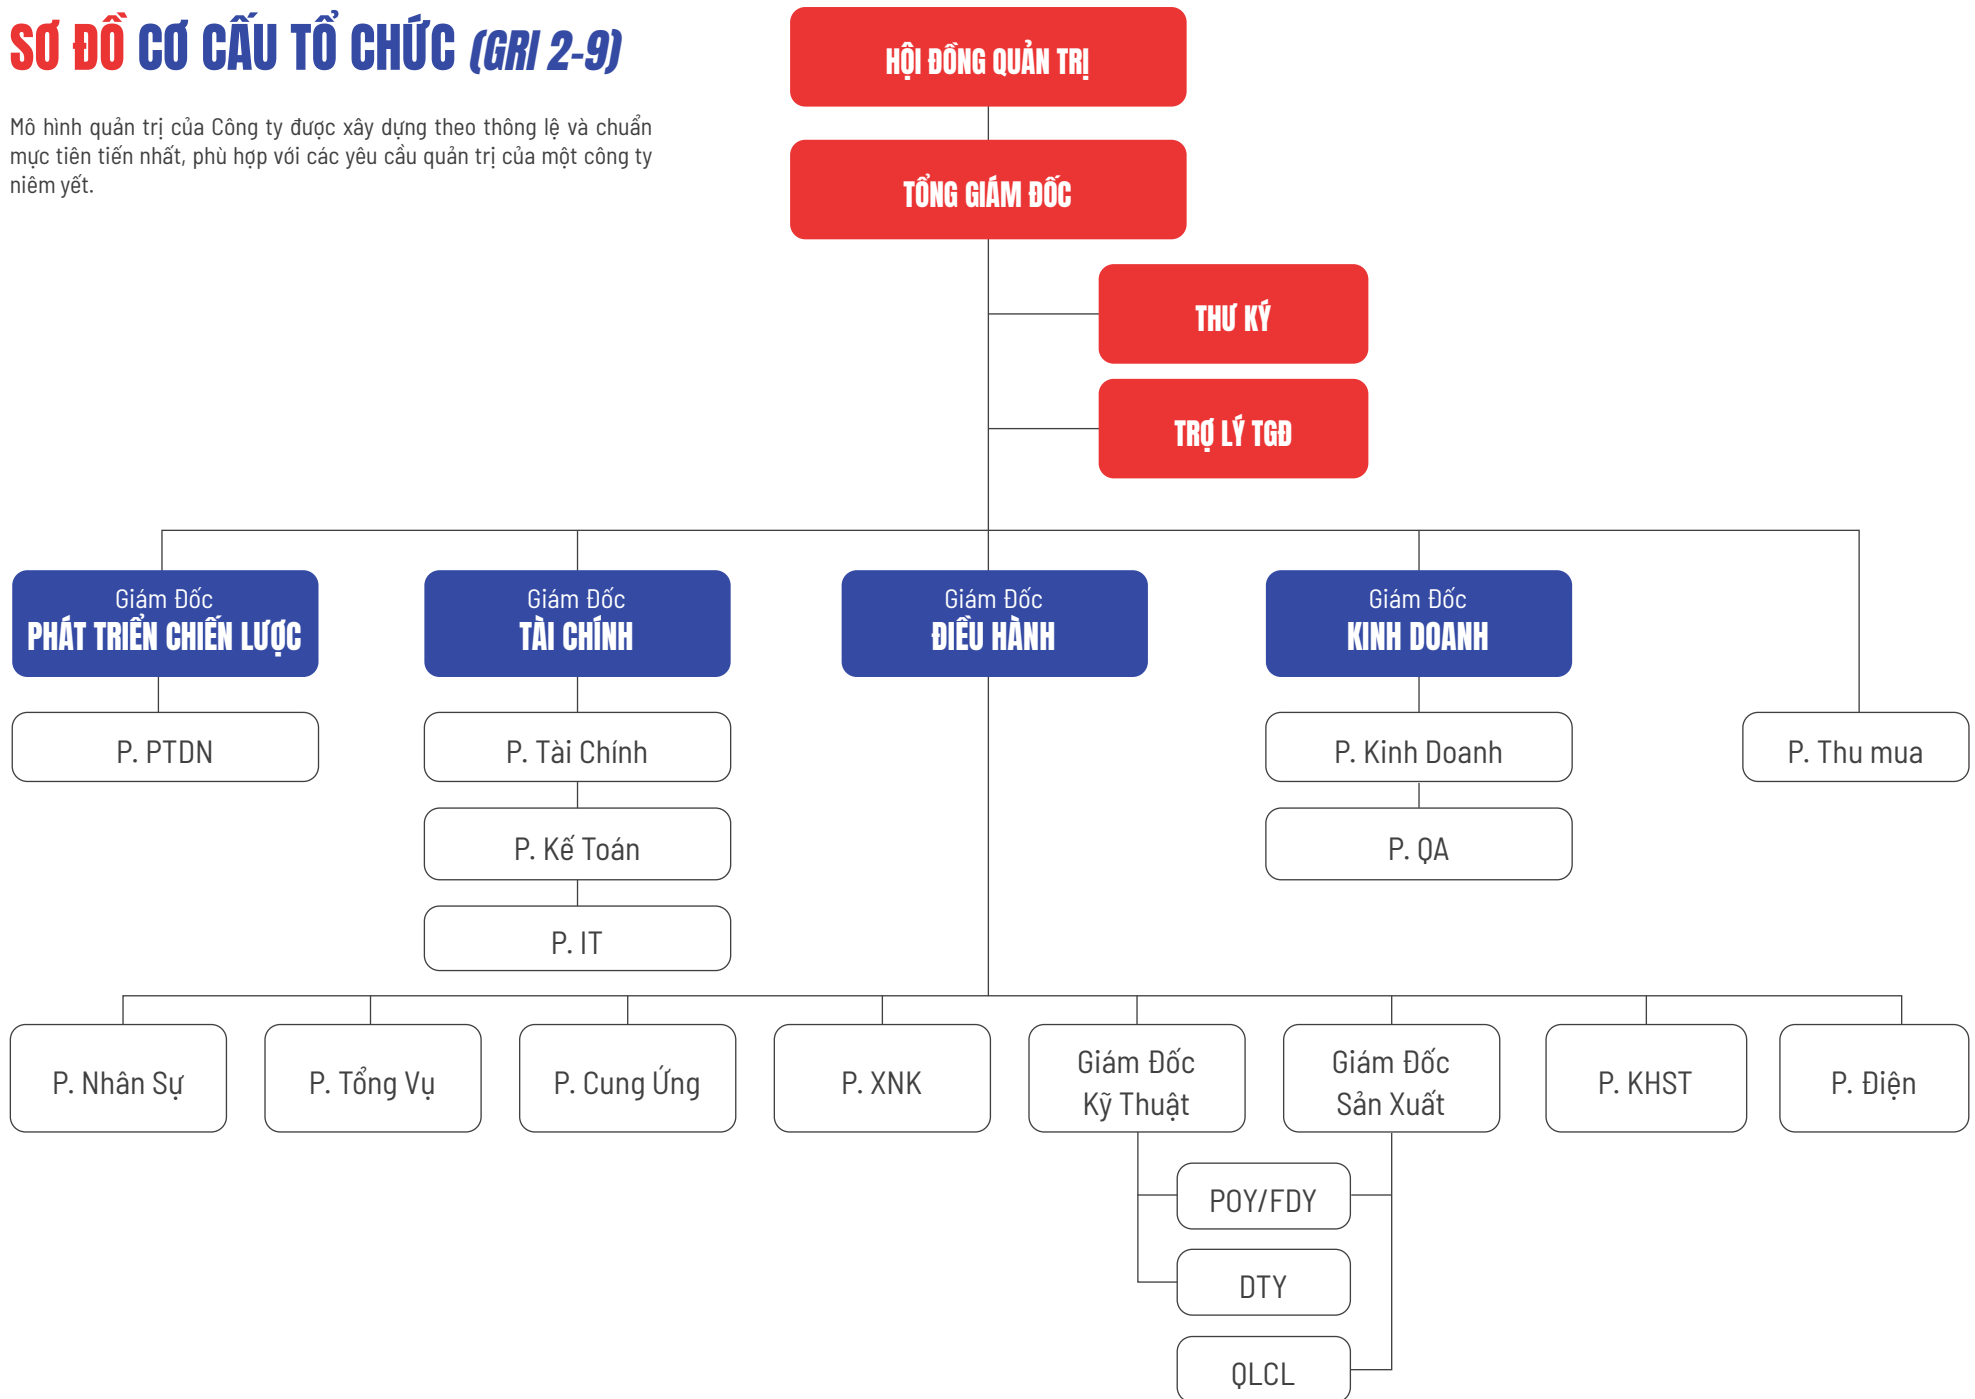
SƠ ĐỒ CƠ CẤU TỔ CHỨC (GRI 2-9)

Mô hình quản trị của Công ty được xây dựng theo thông lệ và chuẩn mực tiên tiến nhất, phù hợp với các yêu cầu quản trị của một công ty niêm yết.

HỘI ĐỒNG QUẢN TRỊ

TỔNG GIÁM ĐỐC

THƯ KÝ

TRỢ LÝ TGĐ

Giám Đốc
PHÁT TRIỂN CHIẾN LƯỢC

Giám Đốc
TÀI CHÍNH

Giám Đốc
ĐIỀU HÀNH

Giám Đốc
KINH DOANH

P. PTDN

P. Tài Chính

P. Kế Toán

P. IT

P. Kinh Doanh

P. QA

P. Thu mua

P. Nhân Sự

P. Tổng Vụ

P. Cung Ứng

P. XNK

Giám Đốc Kỹ Thuật

Giám Đốc Sản Xuất

P. KHST

P. Điện

POY/FDY

DTY

QLCL